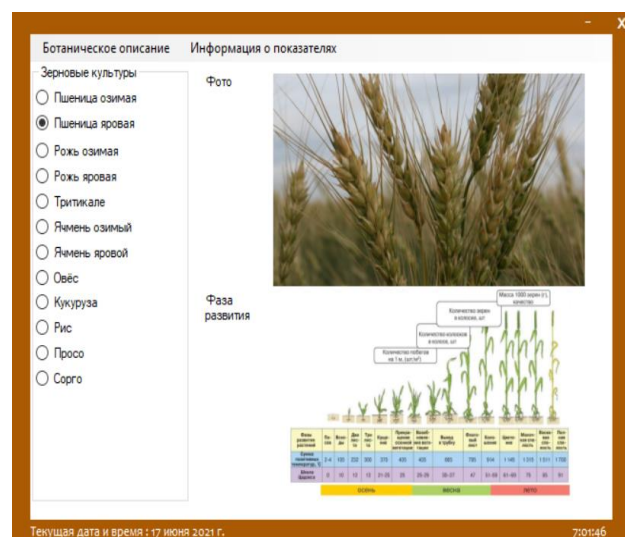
-
X

Ботаническое описание
Информация о показателях

Зерновые культуры
Пшеница озимая
Пшеница яровая
Рожь озимая
Рожь яровая
Тритикале
Ячмень озимый
Ячмень яровой
Овёс
Кукуруза
Рис
Просо
Сорго

Фото

Фаза развития

Масса 1000 зерен (г), качество
Количество зерен в колосе, шт
Количество колосков в колосе, шт
Количество побегов на 1 м, (шт/м²)

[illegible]

осень
весна
лето

Текущая дата и время : 17 июня 2021 г.
7:01:46